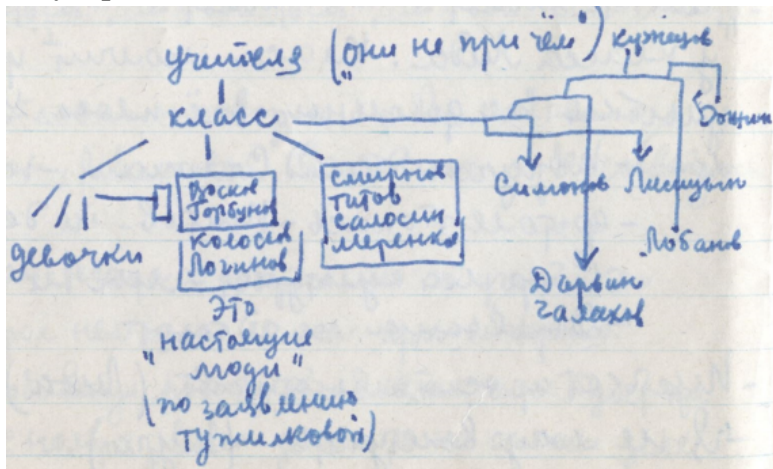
учителя ("они не при чём") кузнецов

класс

Боннин

Симонов Лисицын

Лобанов

Дарвин Галахов

девочки

Васкис Горбунов Колосов Логинов

Смирнов Титов Салосин Мерелко

Это "настоящие люди" (по заявлению Тупилковой)